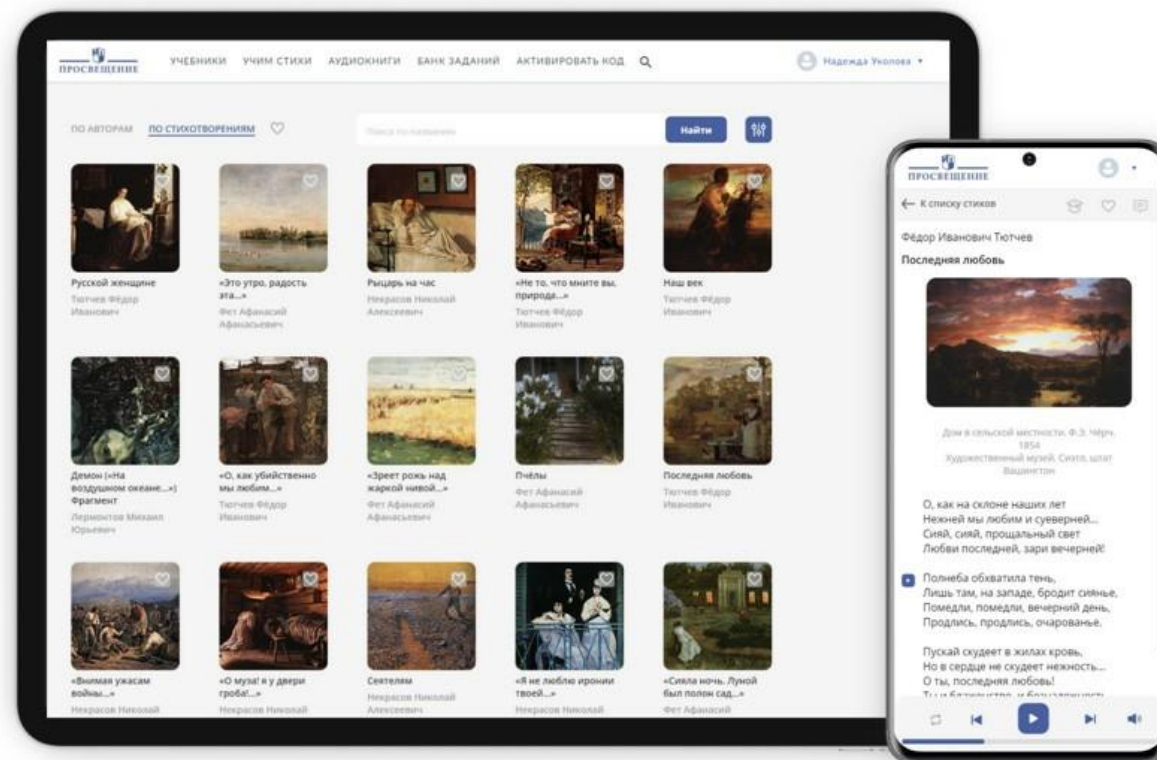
ПРОСВЕЩЕНИЕ

УЧЕБНИКИ УЧИМ СТИХИ АУДИОКНИГИ БАНК ЗАДАНИЙ АКТИВИРОВАТЬ КОД

Надежда Уколова

ПО АВТОРАМ ПО СТИХОТВОРЕНИЯМ

Поиск по названию

Найти

Русской женщине
Тютчев Фёдор Иванович

«Это утро, радость эта...»
Фет Афанасий Афанасьевич

Рыцарь на час
Некрасов Николай Алексеевич

«Не то, что мните вы, природа...»
Тютчев Фёдор Иванович

Наш век
Тютчев Фёдор Иванович

Демон («На воздушном океане...») Фрагмент
Лермонтов Михаил Юрьевич

«О, как убийственно мы любим...»
Тютчев Фёдор Иванович

«Зреет рожь над жаркой нивой...»
Фет Афанасий Афанасьевич

Пчёлы
Фет Афанасий Афанасьевич

Последняя любовь
Тютчев Фёдор Иванович

«Внимая ужасам войны...»
Некрасов Николай

«О муза! я у двери гроба!...»
Некрасов Николай

Сеятелям
Некрасов Николай Алексеевич

«Я не люблю иронии твоей...»
Некрасов Николай

«Сияла ночь. Луной был полон сад...»
Фет Афанасий

ПРОСВЕЩЕНИЕ

К списку стихов

Фёдор Иванович Тютчев

Последняя любовь

Дом в сельской местности. Ф.Э. Чёрч. 1854
Художественный музей, Сиэтл, штат Вашингтон

О, как на склоне наших лет
Нежней мы любим и суеверней...
Сияй, сияй, прощальный свет
Любви последней, зари вечерней!

Полнеба обхватила тень,
Лишь там, на западе, бродит сиянье,
Помедли, помедли, вечерний день,
Продлись, продлись, очарованье.

Пускай скудеет в жилах кровь,
Но в сердце не скудеет нежность...
О ты, последняя любовь!
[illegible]